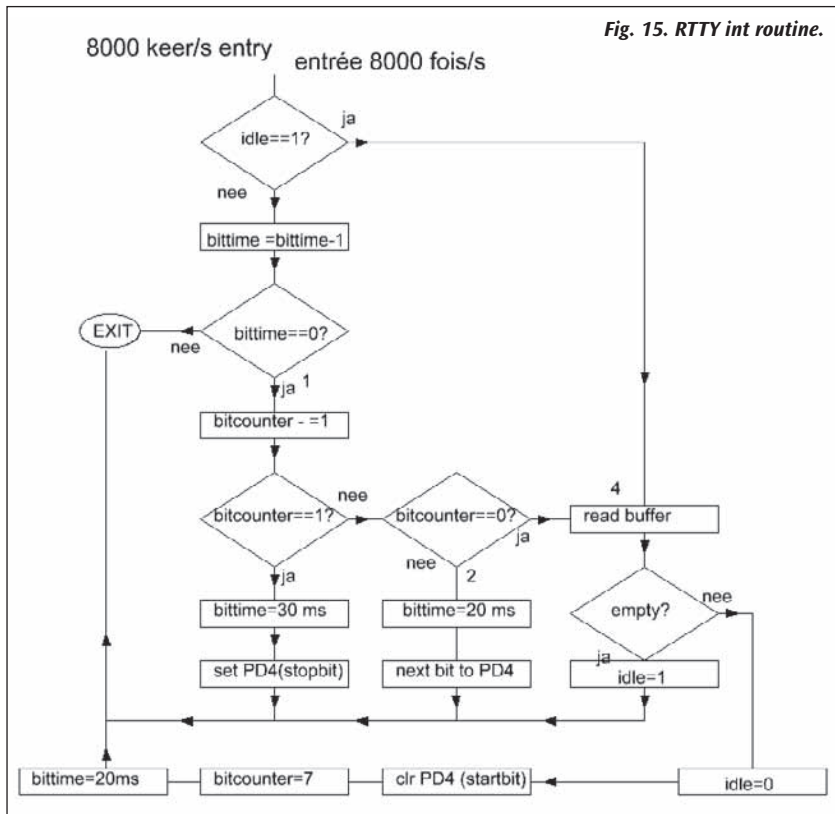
Fig. 15. RTTY int routine.

8000 keer/s entry

entrée 8000 fois/s

idle==1?

ja

nee

bittime =bittime-1

EXIT

nee

bittime==0?

ja 1

bitcounter - =1

bitcounter==1?

nee

bitcounter==0?

ja

4

read buffer

nee

2

ja

bittime=30 ms

bittime=20 ms

empty?

nee

set PD4(stopbit)

next bit to PD4

ja

idle=1

bittime=20ms

bitcounter=7

clr PD4 (startbit)

idle=0